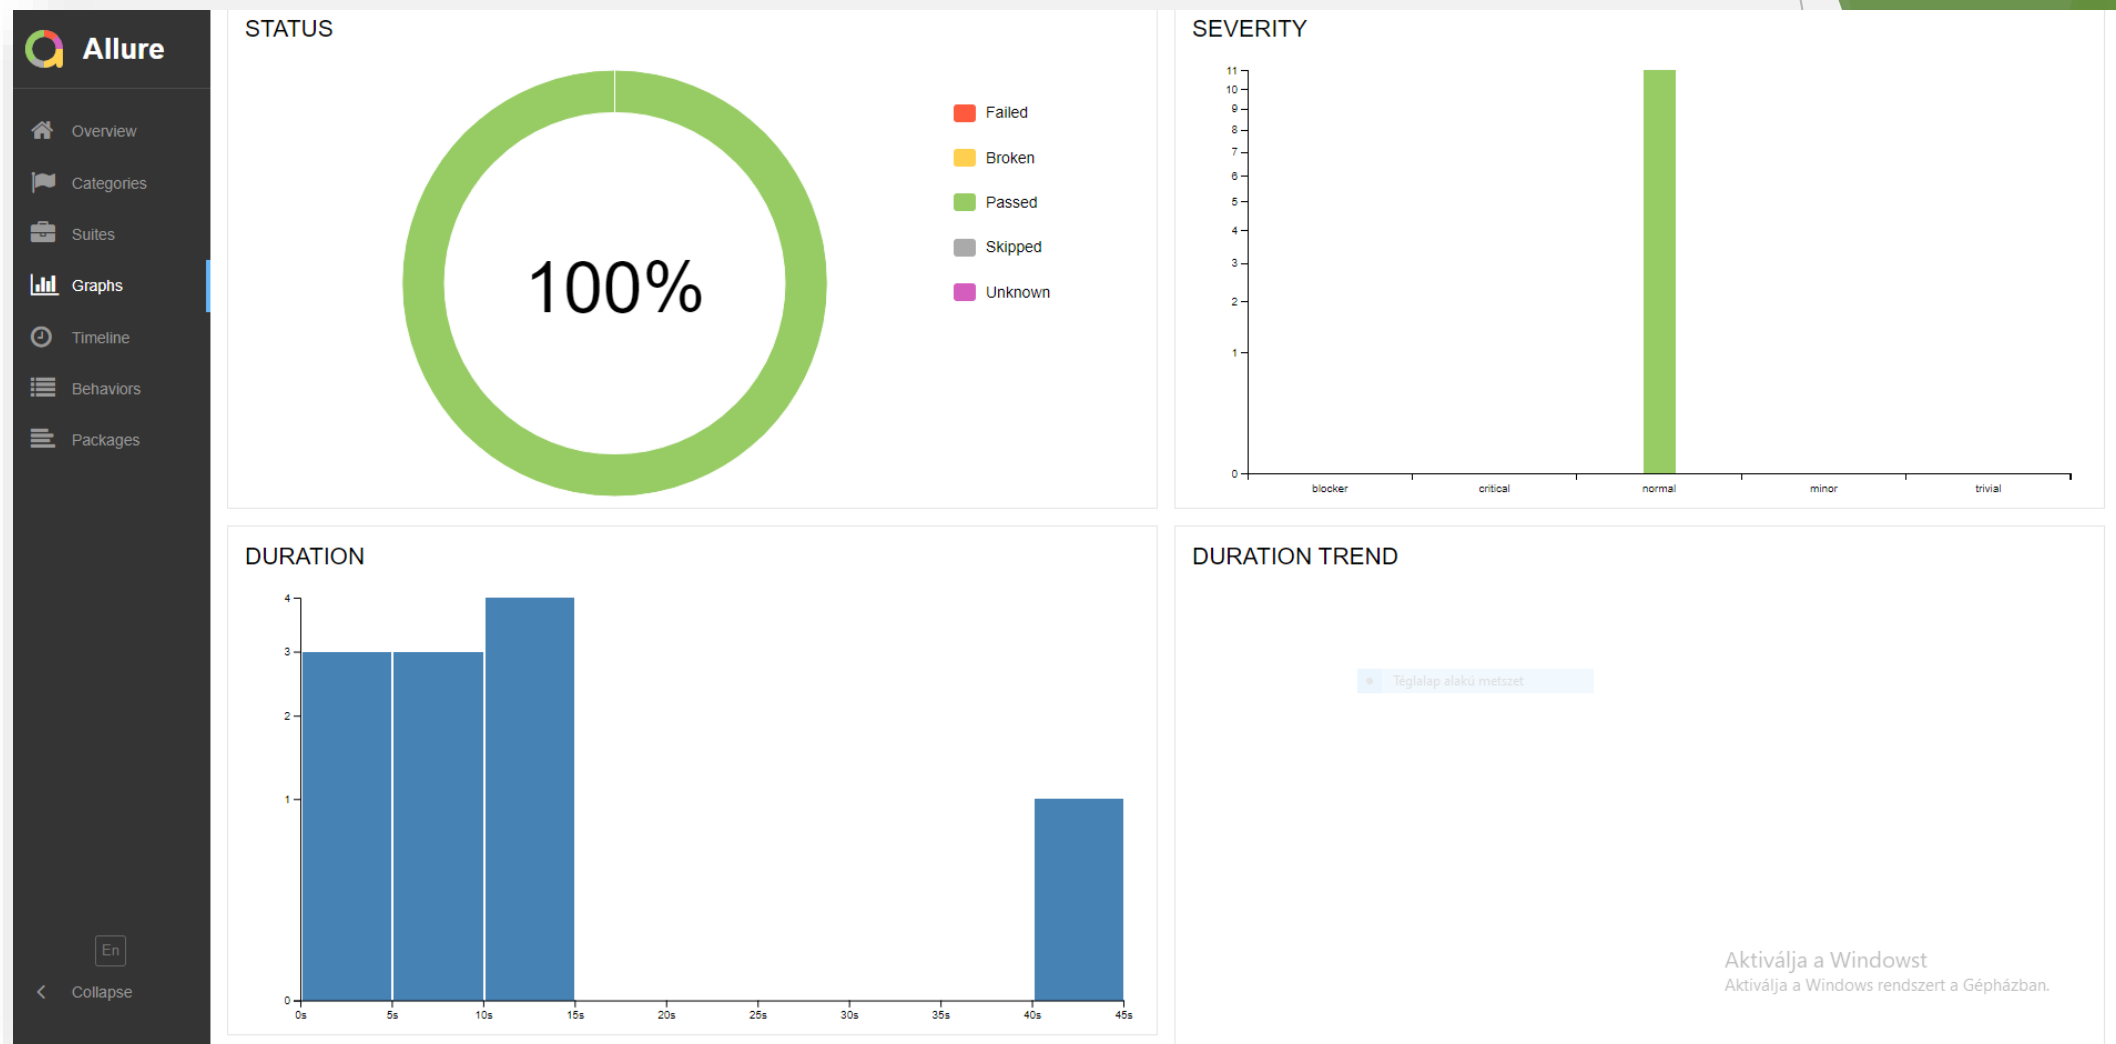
Allure

Overview

Categories

Suites

Graphs

Timeline

Behaviors

Packages

En

Collapse

STATUS

100%

Failed

Broken

Passed

Skipped

Unknown

SEVERITY

11
10
9
8
7
6
5
4
3
2
1
0

blocker critical normal minor trivial

DURATION

4
3
2
1
0

0s 5s 10s 15s 20s 25s 30s 35s 40s 45s

DURATION TREND

Téglalap alakú metszet

Aktiválja a Windowst
Aktiválja a Windows rendszert a Gépházban.